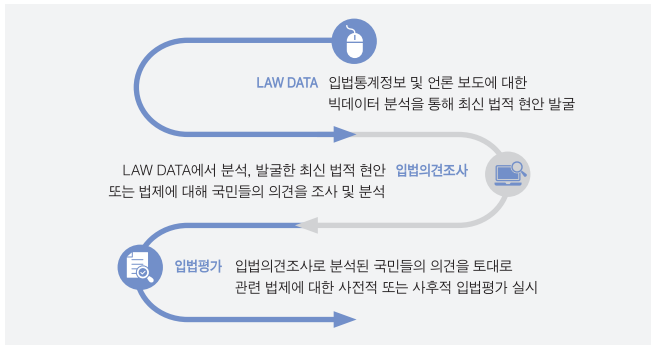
LAW DATA 입법통계정보 및 언론 보도에 대한 빅데이터 분석을 통해 최신 법적 현안 발굴

LAW DATA에서 분석, 발굴한 최신 법적 현안 또는 법제에 대해 국민들의 의견을 조사 및 분석 입법의견조사

입법평가 입법의견조사로 분석된 국민들의 의견을 토대로 관련 법제에 대한 사전적 또는 사후적 입법평가 실시